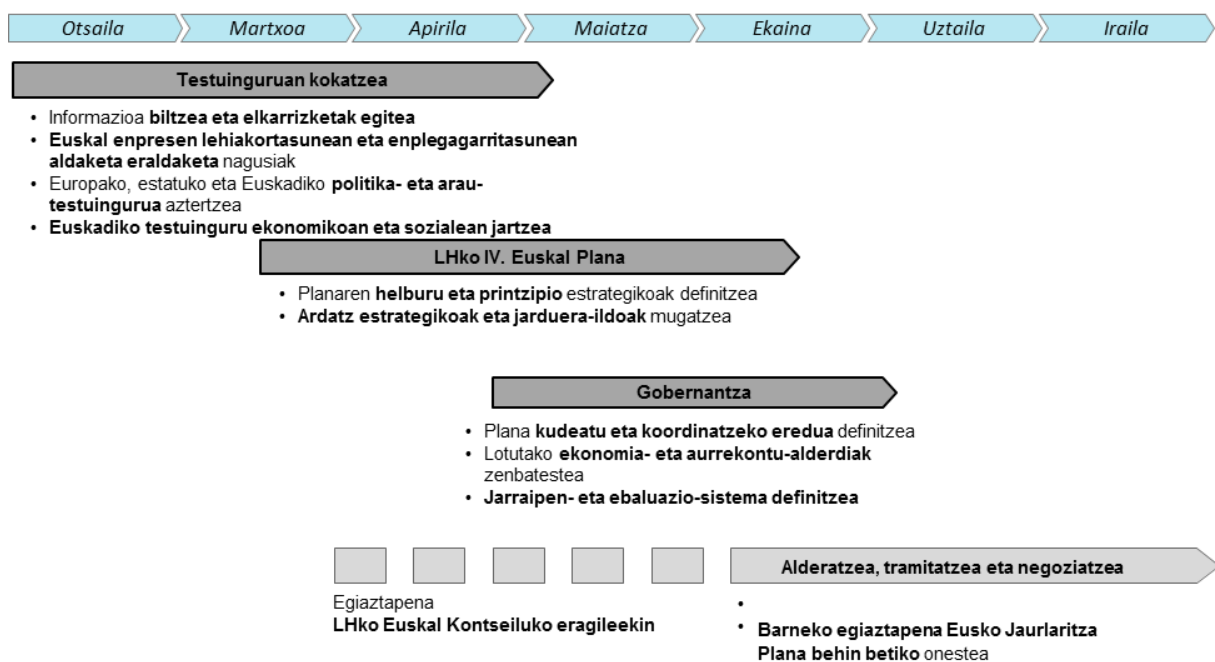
Otsaila | Martxoa | Apirila | Maiatza | Ekaina | Uztaila | Iraila

Testuinguruan kokatzea

• Informazioa biltzea eta elkarrizketak egitea
• Euskal enpresen lehiakortasunean eta enplegagarritasunean aldaketa eraldaketa nagusiak
• Europako, estatuko eta Euskadiko politika- eta arau-testuingurua aztertzea
• Euskadiko testuinguru ekonomikoan eta sozialean jartzea

LHko IV. Euskal Plana

• Planaren helburu eta printzipio estrategikoak definitzea
• Ardatz estrategikoak eta jarduera-ildoak mugatzea

Gobernantza

• Plana kudeatu eta koordinatzeko eredua definitzea
• Lotutako ekonomia- eta aurrekontu-alderdiak zenbatestea
• Jarraipen- eta ebaluazio-sistema definitzea

Alderatzea, tramitatzea eta negoziatzea

Egiaztapena
LHko Euskal Kontseiluko eragileekin

•
• Barneko egiaztapena Eusko Jaurlaritza
Plana behin betiko onestea